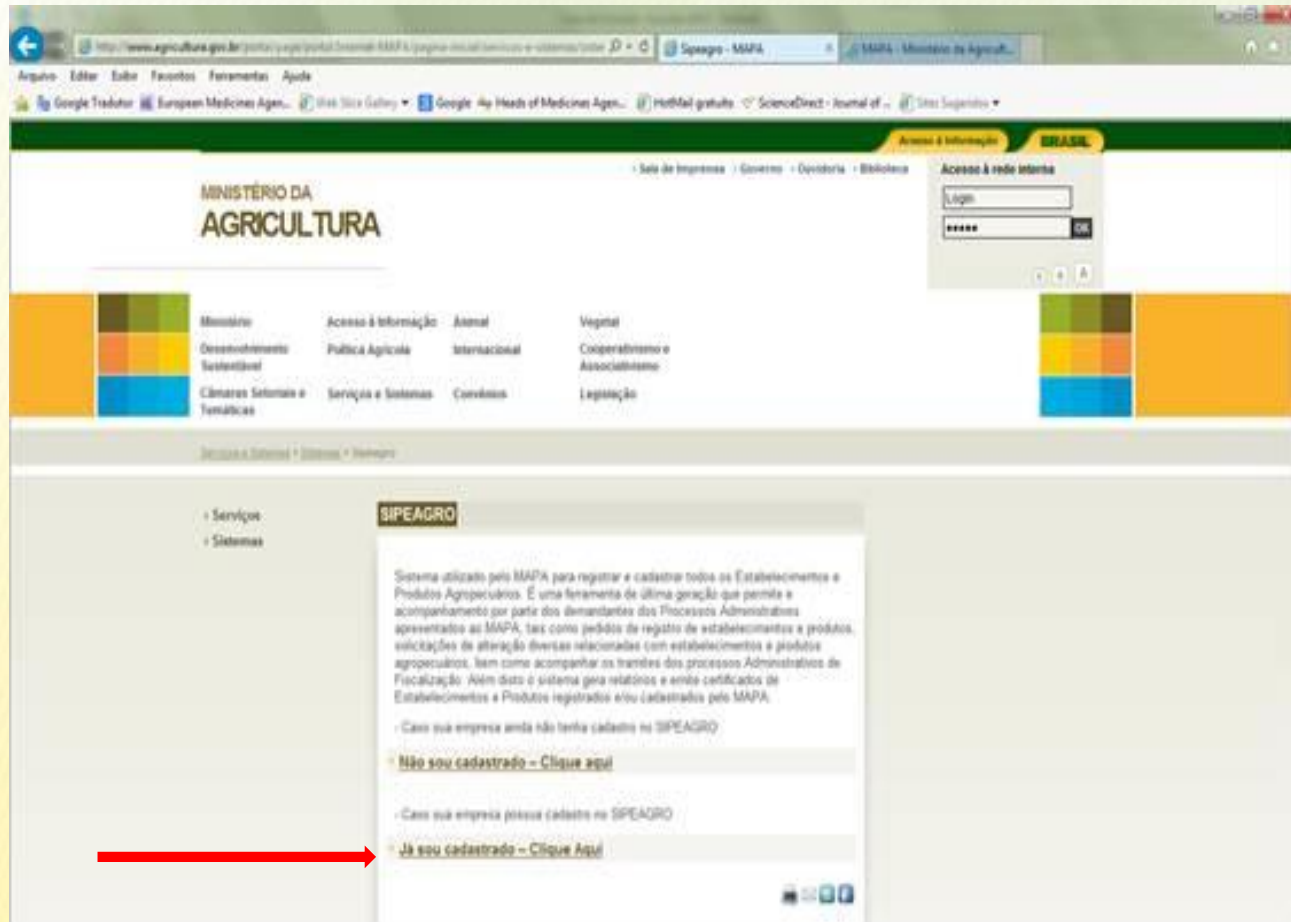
http://www.agricultura.gov.br/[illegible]

Sipeagro - MAPA

MAPA - Ministério da Agricult...

Arquivo Editar Exibir Favoritos Ferramentas Ajuda

Google Tradutor European Medicines Agen... Web Slice Gallery Google Heads of Medicines Agen... HotMail gratuito ScienceDirect - Journal of ... Sites Sugeridos

Acesso à informação BRASIL

Sala de Imprensa Governo Ouvidoria Biblioteca

Acesso à rede interna

Login

OK

MINISTÉRIO DA
AGRICULTURA

A A A

Ministério
Acesso à Informação
Animal
Vegetal
Desenvolvimento Sustentável
Política Agrícola
Internacional
Cooperativismo e Associativismo
Câmaras Setoriais e Temáticas
Serviços e Sistemas
Convênios
Legislação

Serviços e Sistemas > Sistemas > Sipeagro

Serviços
Sistemas

SIPEAGRO

Sistema utilizado pelo MAPA para registrar e cadastrar todos os Estabelecimentos e Produtos Agropecuários. É uma ferramenta de última geração que permite o acompanhamento por parte dos demandantes dos Processos Administrativos apresentados ao MAPA, tais como pedidos de registro de estabelecimentos e produtos, solicitações de alteração diversas relacionadas com estabelecimentos e produtos agropecuários, bem como acompanhar os trâmites dos processos Administrativos de Fiscalização. Além disto o sistema gera relatórios e emite certificados de Estabelecimentos e Produtos registrados e/ou cadastrados pelo MAPA.

- Caso sua empresa ainda não tenha cadastro no SIPEAGRO

Não sou cadastrado – Clique aqui

- Caso sua empresa possua cadastro no SIPEAGRO

Já sou cadastrado – Clique Aqui